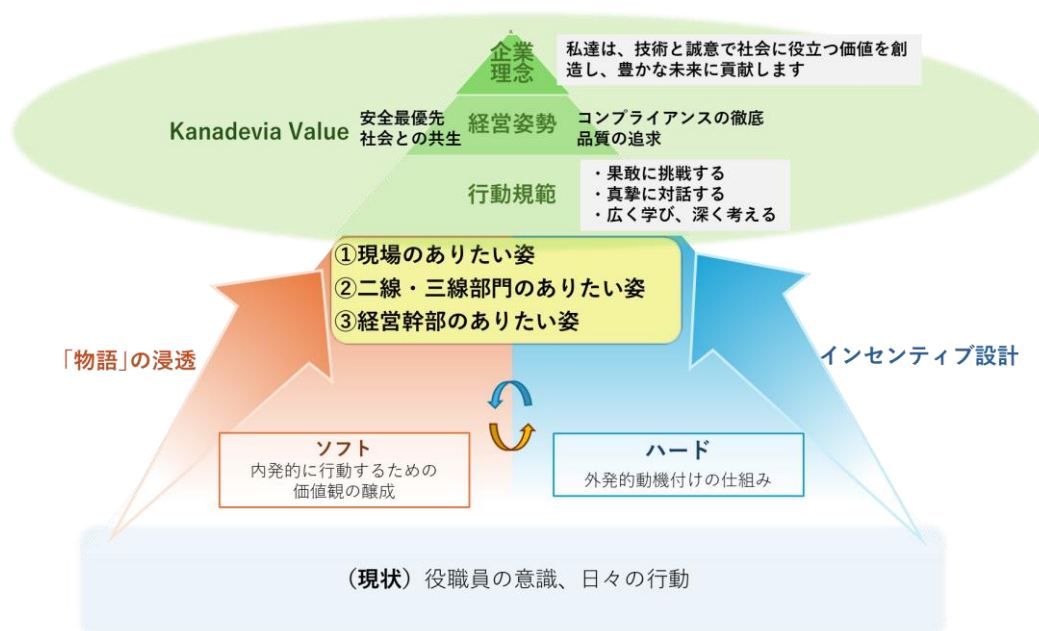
企業理念

私達は、技術と誠意で社会に役立つ価値を創造し、豊かな未来に貢献します

Kanadevia Value

安全最優先
社会との共生

経営姿勢

コンプライアンスの徹底
品質の追求

行動規範

・果敢に挑戦する
・真摯に対話する
・広く学び、深く考える

①現場のありたい姿
②二線・三線部門のありたい姿
③経営幹部のありたい姿

「物語」の浸透

インセンティブ設計

ソフト
内発的に行動するための価値観の醸成

ハード
外発的動機付けの仕組み

（現状）役職員の意識、日々の行動